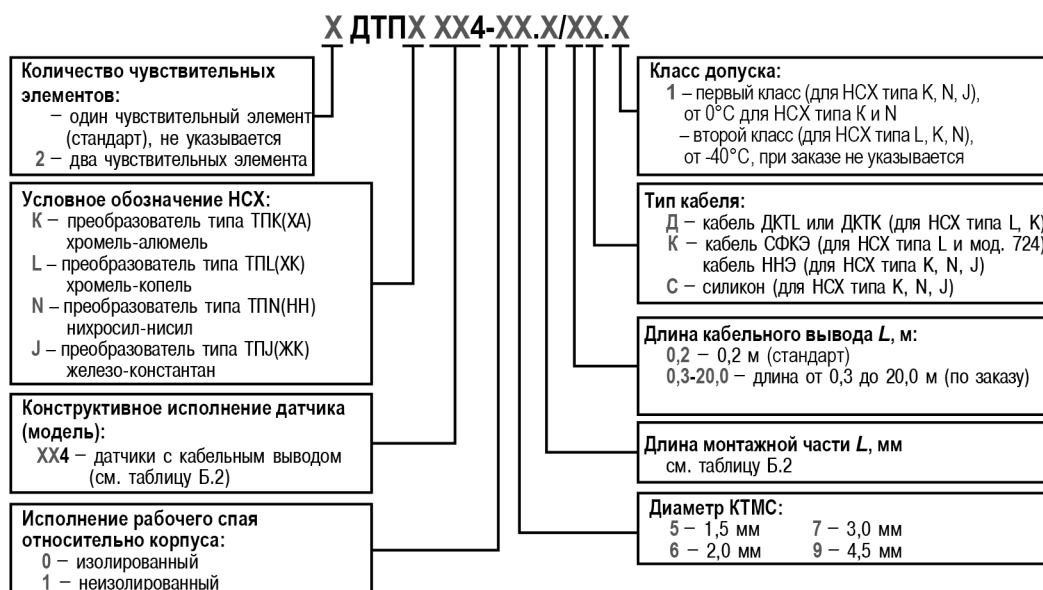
Х ДТПХ ХХ4-ХХ.Х/ХХ.Х

Количество чувствительных элементов:
– один чувствительный элемент (стандарт), не указывается
2 – два чувствительных элемента

Условное обозначение НСХ:
K – преобразователь типа ТПК(ХА) хромель-алюмель
L – преобразователь типа ТПL(ХК) хромель-копель
N – преобразователь типа ТПN(НН) нихросил-нисил
J – преобразователь типа ТПJ(ЖК) железо-константан

Конструктивное исполнение датчика (модель):
ХХ4 – датчики с кабельным выводом (см. таблицу Б.2)

Исполнение рабочего спая относительно корпуса:
0 – изолированный
1 – неизолированный

Класс допуска:
1 – первый класс (для НСХ типа K, N, J), от 0°C для НСХ типа К и N
– второй класс (для НСХ типа L, K, N), от -40°C, при заказе не указывается

Тип кабеля:
Д – кабель ДКTL или ДКTK (для НСХ типа L, K)
К – кабель СФКЭ (для НСХ типа L и мод. 724) кабель ННЭ (для НСХ типа K, N, J)
С – силикон (для НСХ типа K, N, J)

Длина кабельного вывода L, м:
0,2 – 0,2 м (стандарт)
0,3-20,0 – длина от 0,3 до 20,0 м (по заказу)

Длина монтажной части L, мм
см. таблицу Б.2

Диаметр КТМС:
5 – 1,5 мм
6 – 2,0 мм
7 – 3,0 мм
9 – 4,5 мм